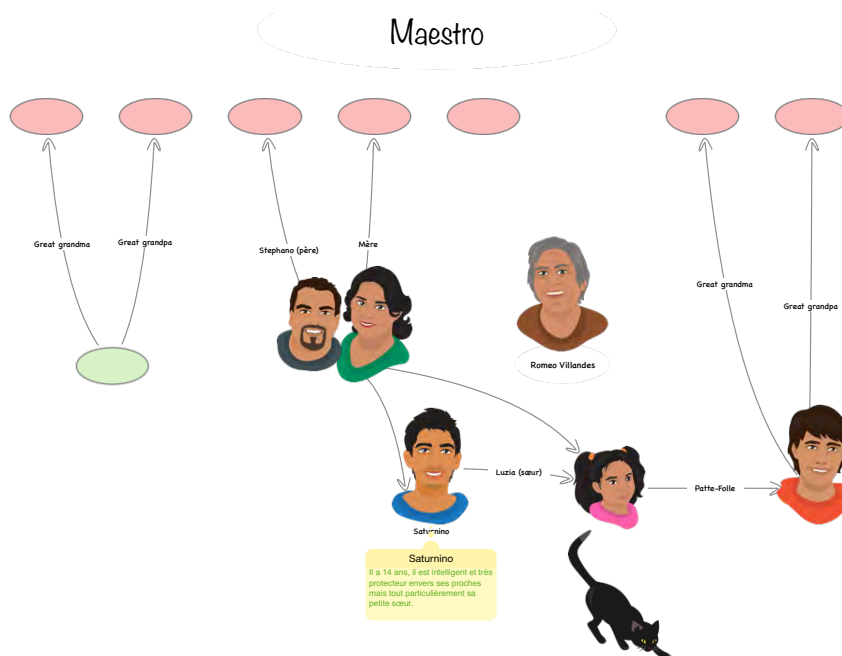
Maestro

Great grandma

Great grandpa

Stephano (père)

Mère

Romeo Villandes

Great grandma

Great grandpa

Luzia (sœur)

Patte-Folle

Saturnino

Saturnino

Il a 14 ans, il est intelligent et très protecteur envers ses proches mais tout particulièrement sa petite sœur.